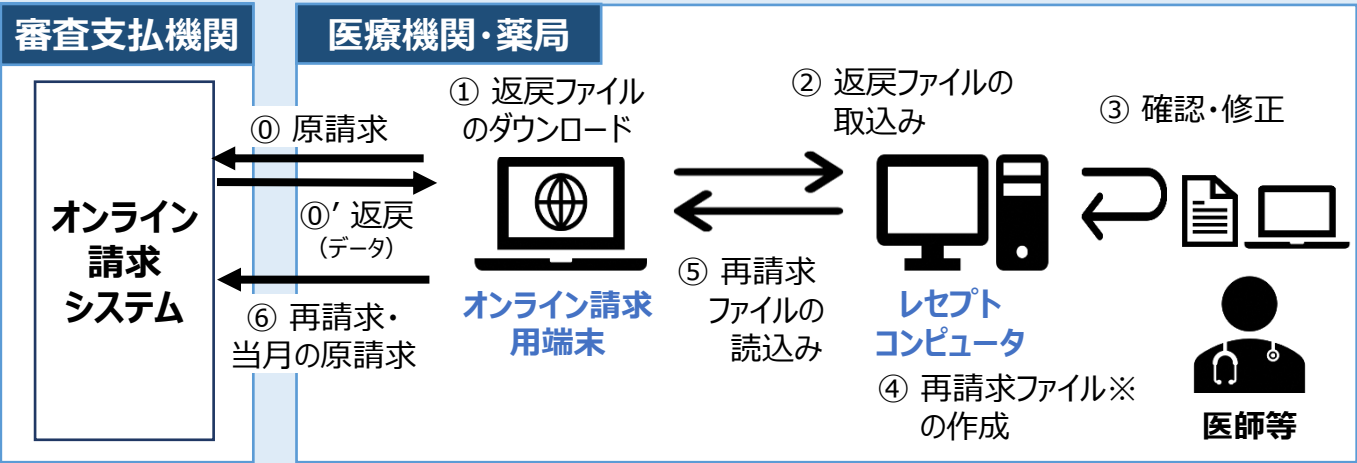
審査支払機関

オンライン請求システム

⓪ 原請求

⓪′ 返戻（データ）

⑥ 再請求・当月の原請求

医療機関・薬局

① 返戻ファイルのダウンロード

オンライン請求用端末

② 返戻ファイルの取込み

⑤ 再請求ファイルの読込み

レセプトコンピュータ

③ 確認・修正

④ 再請求ファイル※の作成

医師等